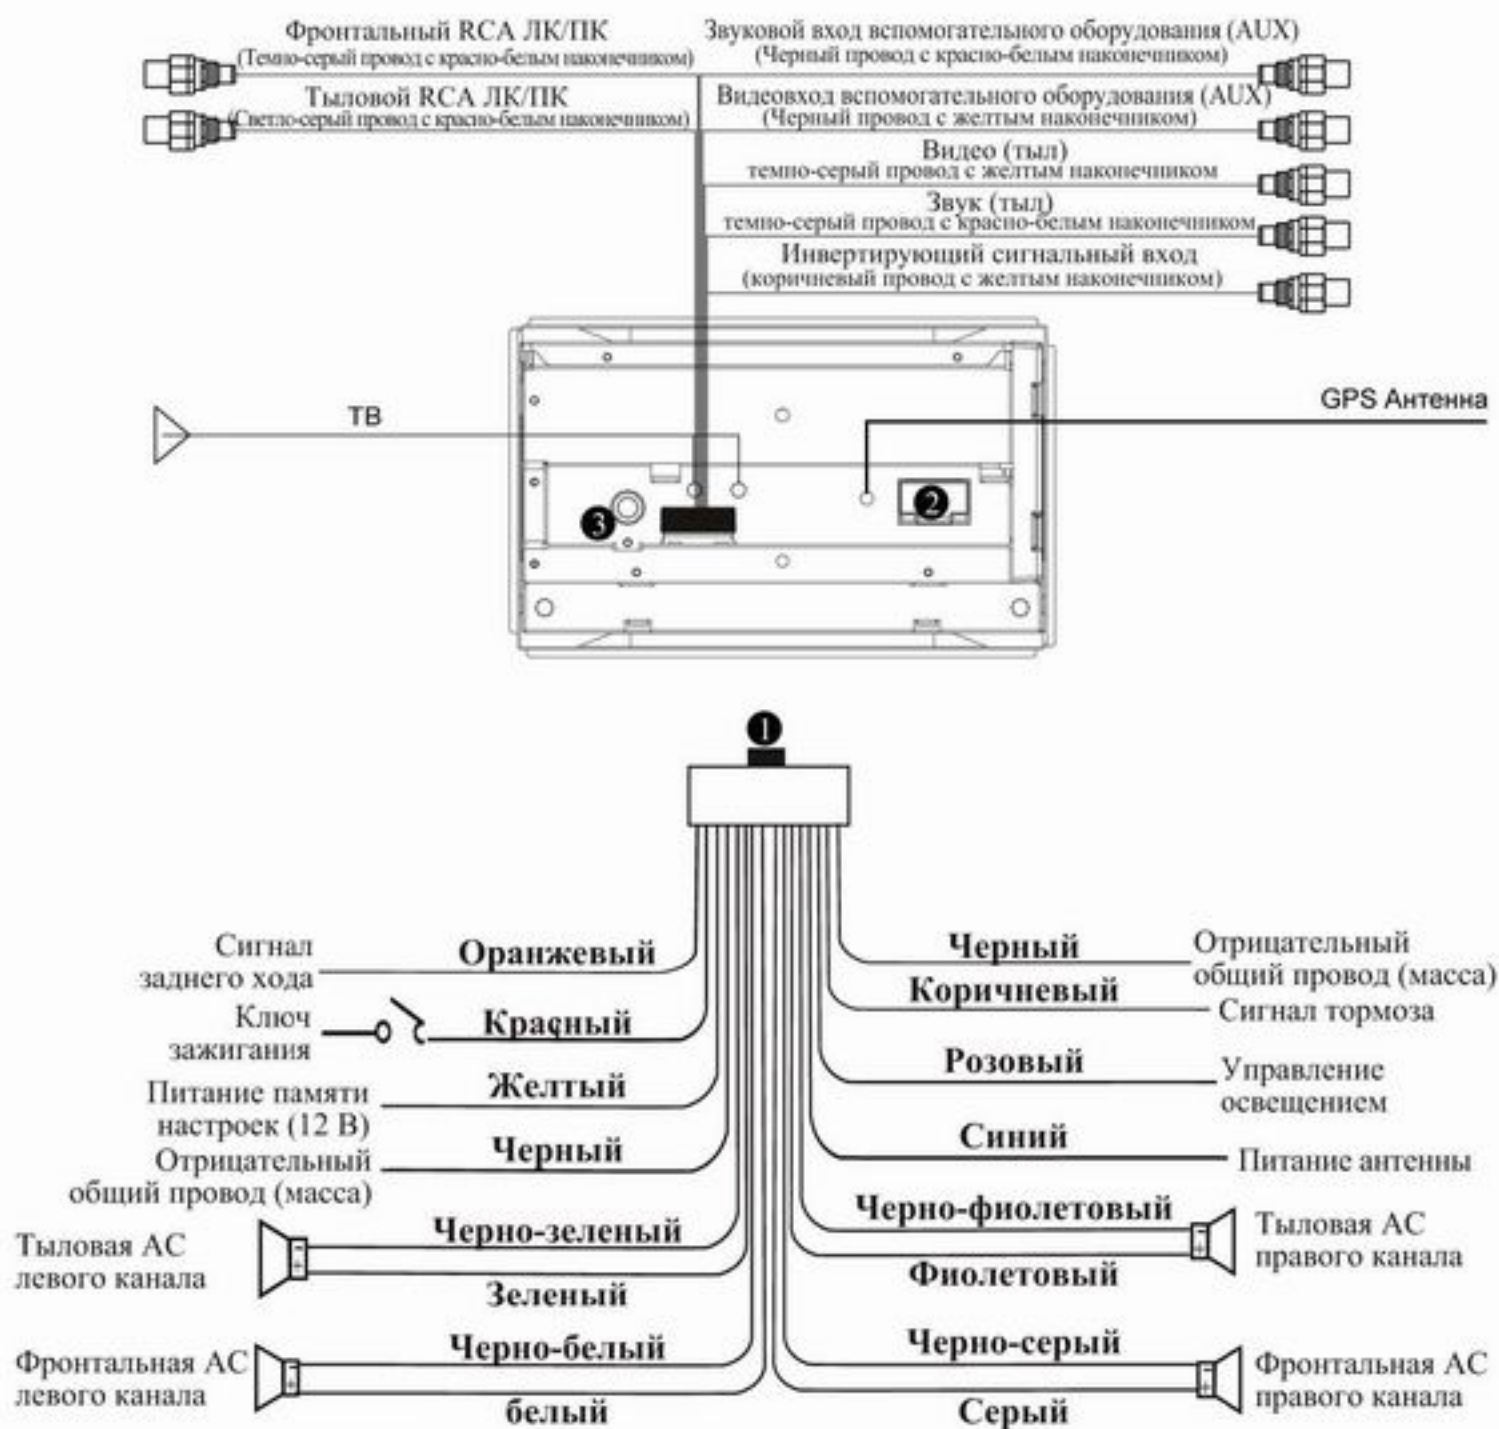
Фронтальный RCA ЛК/ПК
(Темно-серый провод с красно-белым наконечником)

Тыловой RCA ЛК/ПК
(Светло-серый провод с красно-белым наконечником)

Звуковой вход вспомогательного оборудования (AUX)
(Черный провод с красно-белым наконечником)

Видеовход вспомогательного оборудования (AUX)
(Черный провод с желтым наконечником)

Видео (тыл)
темно-серый провод с желтым наконечником

Звук (тыл)
темно-серый провод с красно-белым наконечником

Инвертирующий сигнальный вход
(коричневый провод с желтым наконечником)

ТВ

GPS Антенна

3

2

1

Сигнал заднего хода
Оранжевый

Ключ зажигания
Красный

Питание памяти настроек (12 В)
Желтый

Отрицательный общий провод (масса)
Черный

Тыловая АС левого канала
Черно-зеленый
Зеленый

Фронтальная АС левого канала
Черно-белый
белый

Черный
Отрицательный общий провод (масса)

Коричневый
Сигнал тормоза

Розовый
Управление освещением

Синий
Питание антенны

Черно-фиолетовый
Фиолетовый
Тыловая АС правого канала

Черно-серый
Серый
Фронтальная АС правого канала